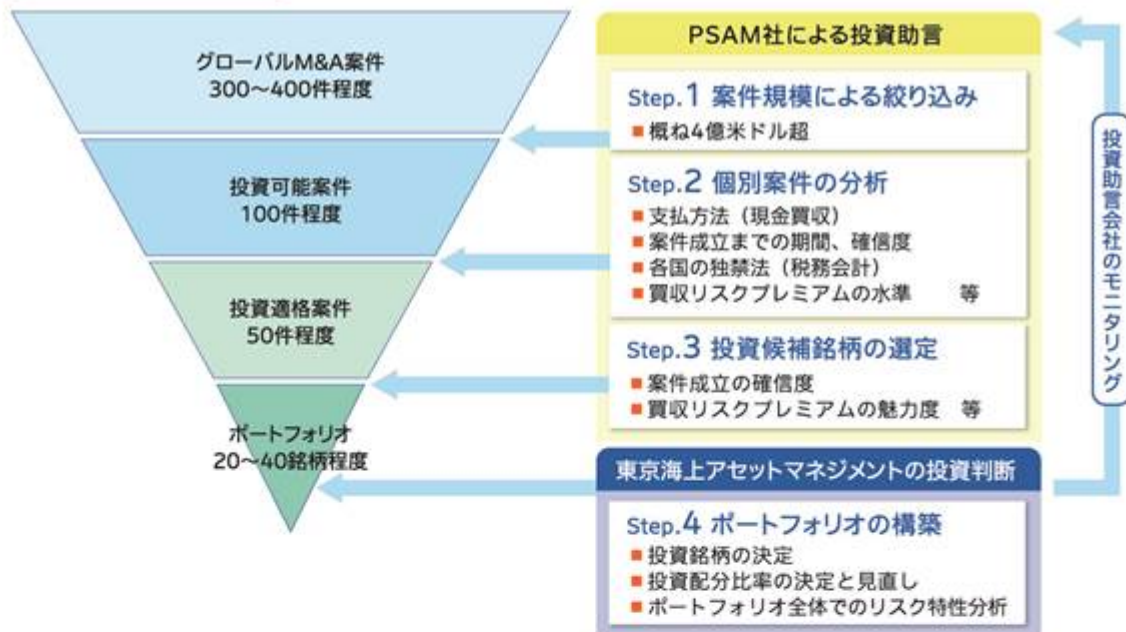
グローバルM&A案件
300～400件程度

投資可能案件
100件程度

投資適格案件
50件程度

ポートフォリオ
20～40銘柄程度

PSAM社による投資助言

Step.1 案件規模による絞り込み
■ 概ね4億米ドル超

Step.2 個別案件の分析
■ 支払方法（現金買収）
■ 案件成立までの期間、確信度
■ 各国の独禁法（税務会計）
■ 買収リスクプレミアムの水準　等

Step.3 投資候補銘柄の選定
■ 案件成立の確信度
■ 買収リスクプレミアムの魅力度　等

東京海上アセットマネジメントの投資判断

Step.4 ポートフォリオの構築
■ 投資銘柄の決定
■ 投資配分比率の決定と見直し
■ ポートフォリオ全体でのリスク特性分析

投資助言会社のモニタリング